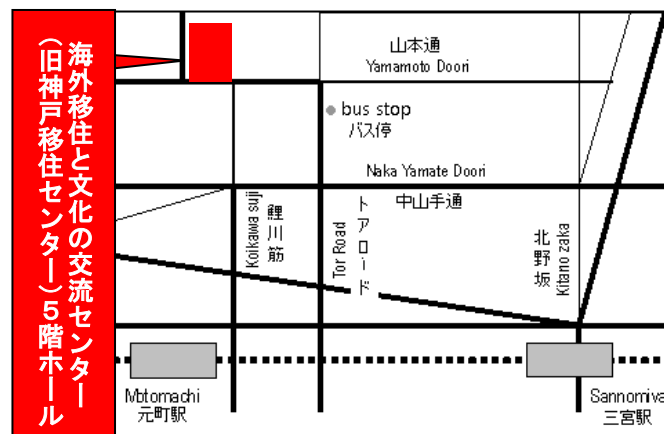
海外移住と文化の交流センター（旧神戸移住センター）５階ホール

山本通
Yamamoto Doori

bus stop
バス停

Naka Yamate Doori
中山手通

Koikawa suji
鯉川筋

Tor Road
トアロード

北野坂
Kitano zaka

Motomachi
元町駅

Sannomiya
三宮駅